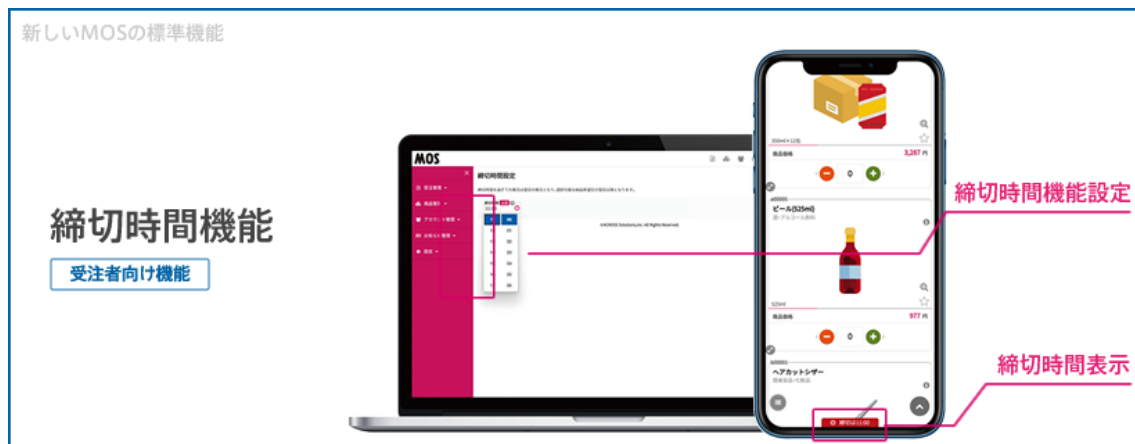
新しいMOSの標準機能

締切時間機能

受注者向け機能

MOS

締切時間設定

受注機能

商品管理

アカウント管理

お知らせ管理

設定

ビール(525ml)

3,287 円

977 円

ヘアカットシザー

締切時間機能設定

締切時間表示